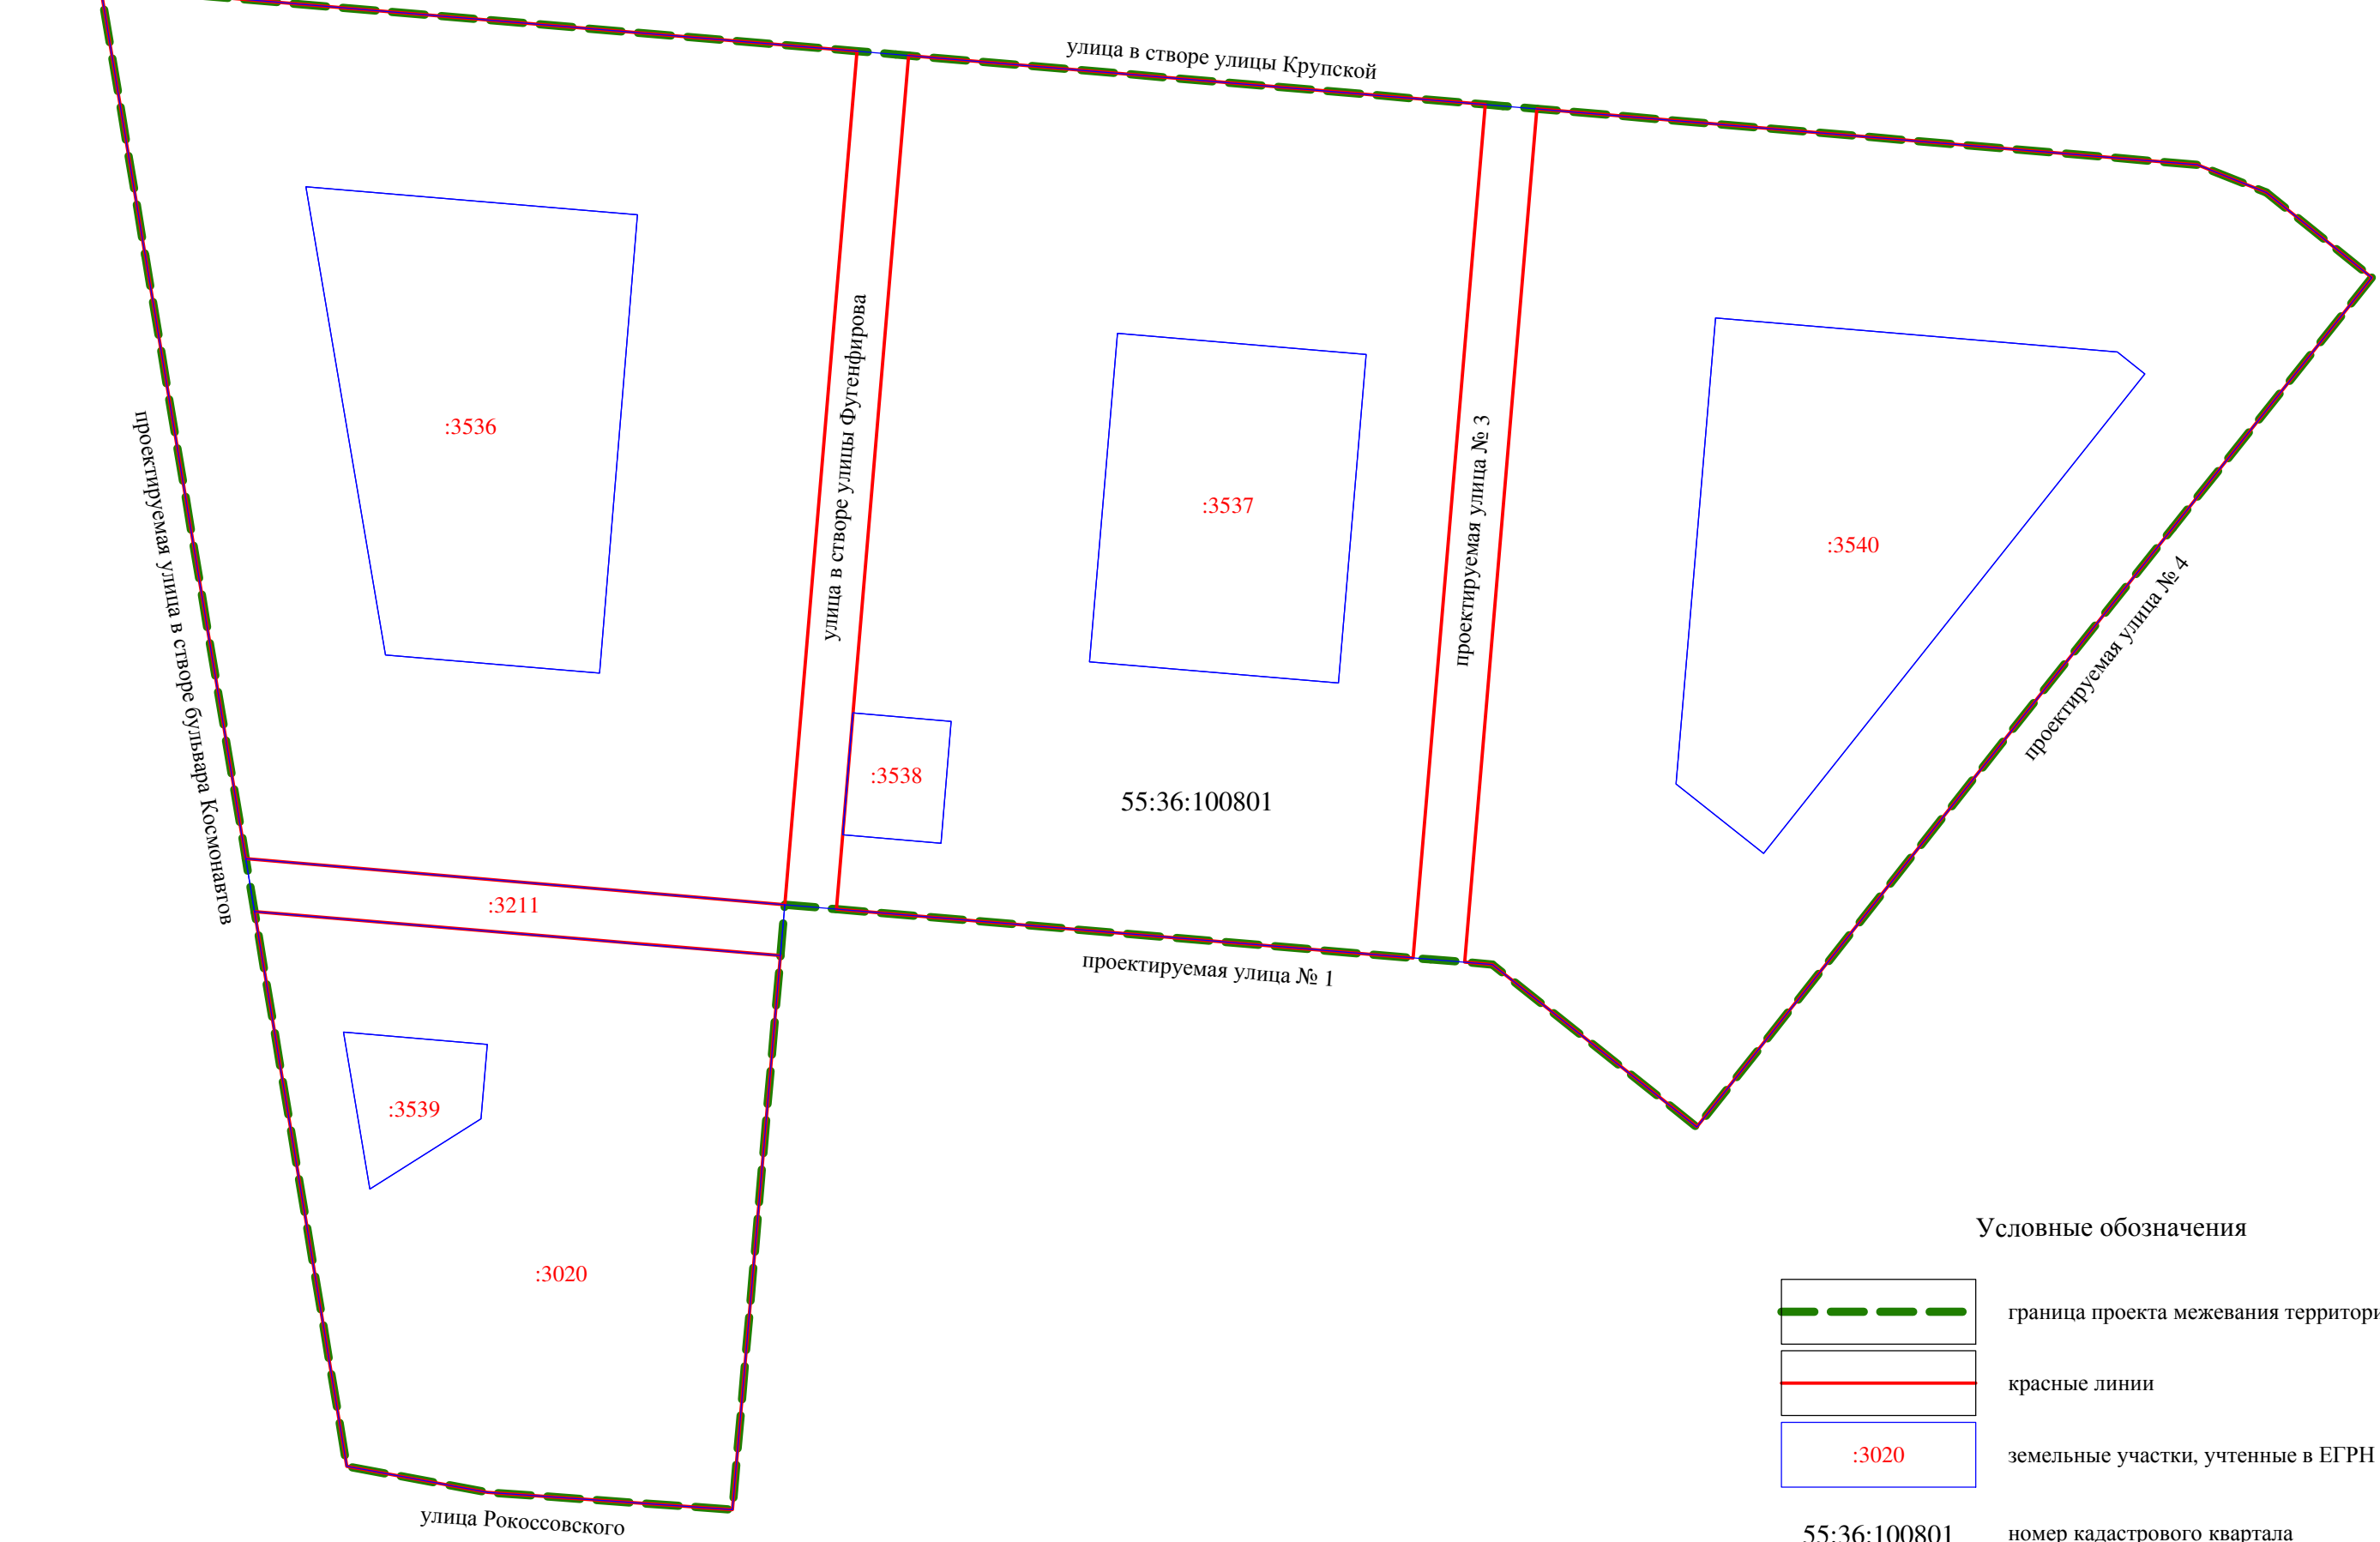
улица в створе улицы Крупской

проектируемая улица в створе бульвара Космонавтов

улица в створе улицы Фугенфирова

проектируемая улица № 3

проектируемая улица № 4

:3536

:3537

:3540

:3538

55:36:100801

:3211

проектируемая улица № 1

:3539

:3020

улица Рокоссовского

Условные обозначения

граница проекта межевания территори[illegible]

красные линии

:3020 земельные участки, учтенные в ЕГРН

55:36:100801 номер кадастрового квартала